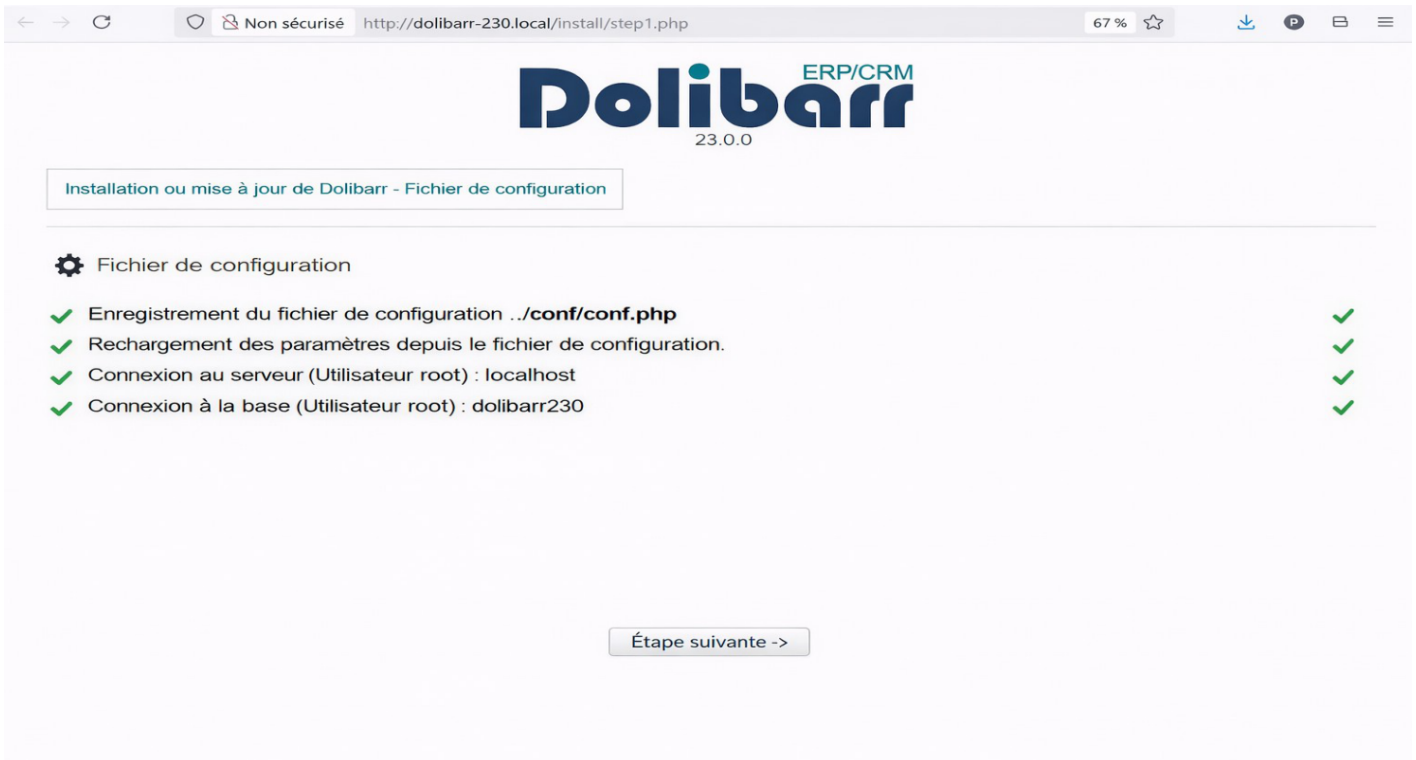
Non sécurisé http://dolibarr-230.local/install/step1.php 67 %

ERP/CRM
Dolibarr
23.0.0

Installation ou mise à jour de Dolibarr - Fichier de configuration

Fichier de configuration

Enregistrement du fichier de configuration ../conf/conf.php
Rechargement des paramètres depuis le fichier de configuration.
Connexion au serveur (Utilisateur root) : localhost
Connexion à la base (Utilisateur root) : dolibarr230

Étape suivante ->